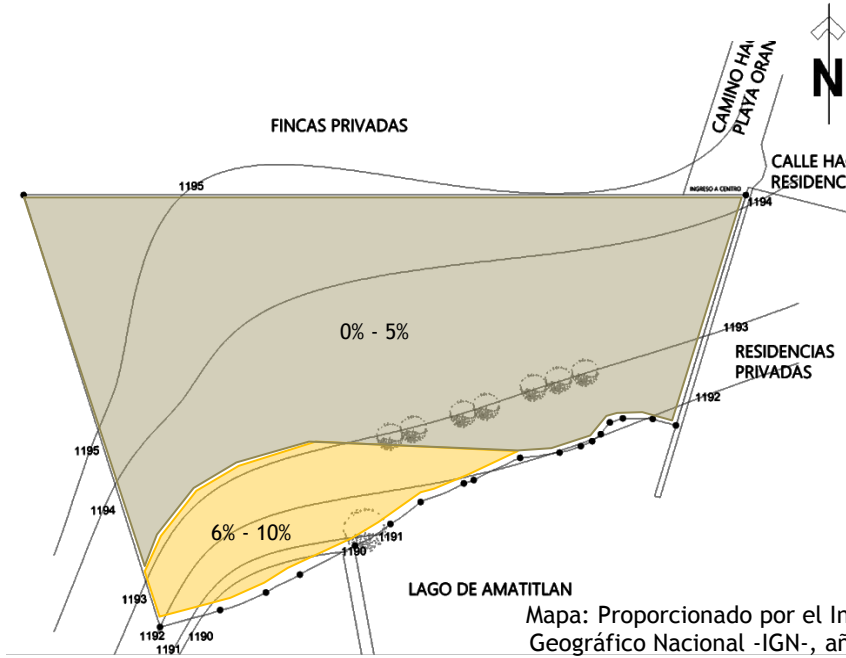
N

CAMINO HA

PLAYA ORAN

FINCAS PRIVADAS

CALLE HA

RESIDENC

1195

INGRESO A CENTRO

1194

0% - 5%

1193

RESIDENCIAS PRIVADAS

1192

1195

1194

6% - 10%

1191

1190

1193

LAGO DE AMATITLAN

1192

1190

1191

Mapa: Proporcionado por el In

Geográfico Nacional -IGN-, añ